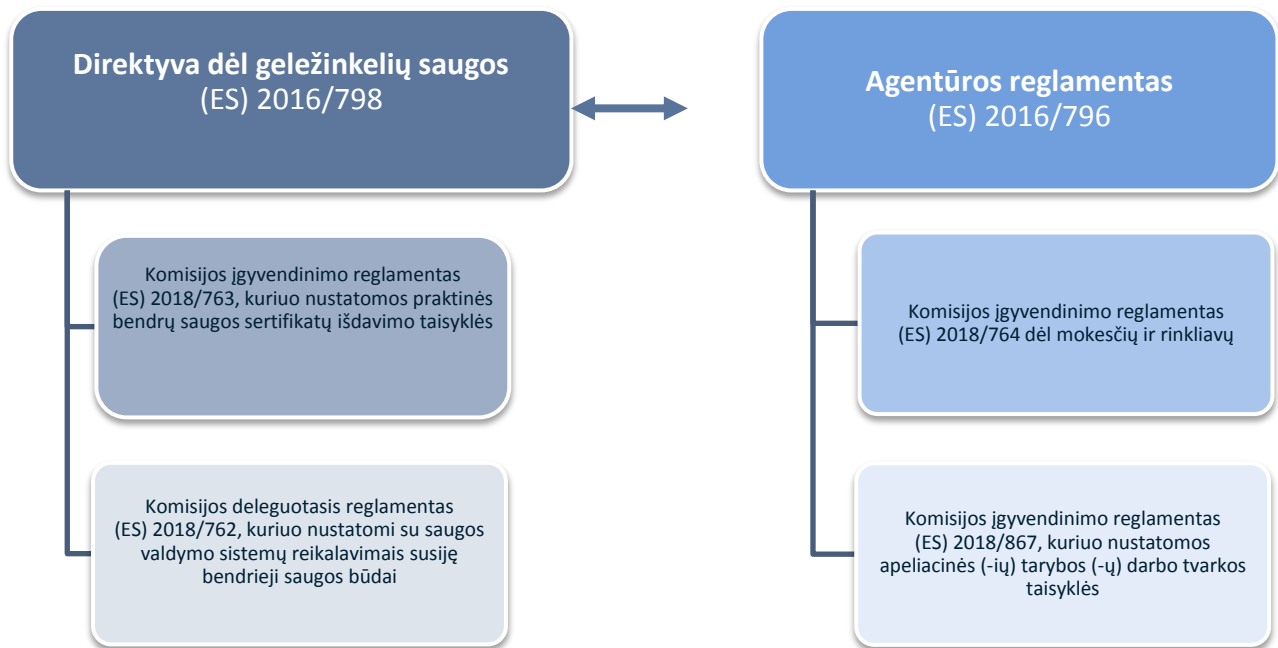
Direktyva dėl geležinkelių saugos
(ES) 2016/798

Komisijos įgyvendinimo reglamentas (ES) 2018/763, kuriuo nustatomos praktinės bendrų saugos sertifikatų išdavimo taisyklės

Komisijos deleguotasis reglamentas (ES) 2018/762, kuriuo nustatomi su saugos valdymo sistemų reikalavimais susiję bendrieji saugos būdai

Agentūros reglamentas
(ES) 2016/796

Komisijos įgyvendinimo reglamentas (ES) 2018/764 dėl mokesčių ir rinkliavų

Komisijos įgyvendinimo reglamentas (ES) 2018/867, kuriuo nustatomos apeliacinės (-ių) tarybos (-ų) darbo tvarkos taisyklės